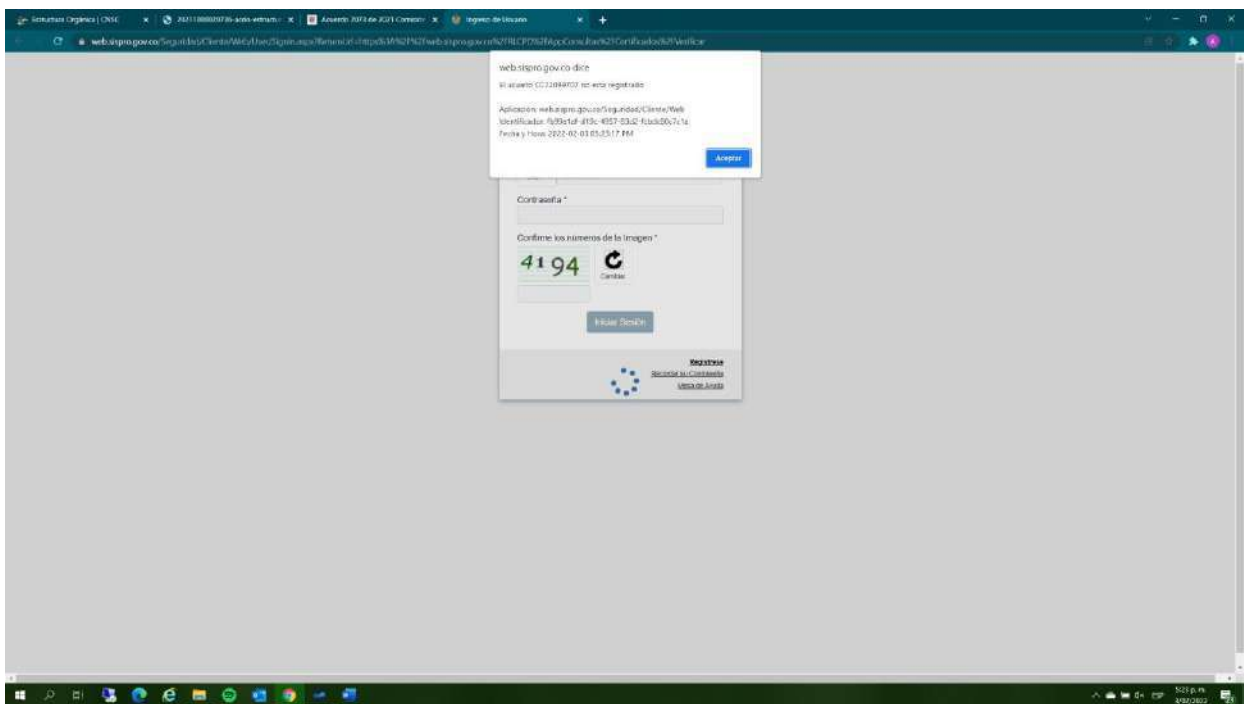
Estructura Orgánica | CNSC × 20211000020736-acto-estructu × Acuerdo 2073 de 2021 Comisión × Ingreso de Usuario × +

web.sispro.gov.co/Seguridad/Cliente/Web/User/Signin.aspx?ReturnUrl=https%3A%2F%2Fweb.sispro.gov.co%2FRLCPD%2FAppConsultas%2FCertificados%2FVerificar

web.sispro.gov.co dice

El usuario CC72049707 no está registrado

Aplicación: web.sispro.gov.co/Seguridad/Cliente/Web
Identificador: fb99a1af-d19c-4957-93d2-fcbcb00c7c1a
Fecha y Hora: 2022-02-03 05:23:17 PM

Aceptar

Contraseña *

Confirme los números de la imagen *

4194

Cambiar

Iniciar Sesión

Registrese
Recordar su Contraseña
Mesa de Ayuda

5:23 p. m.
3/02/2022